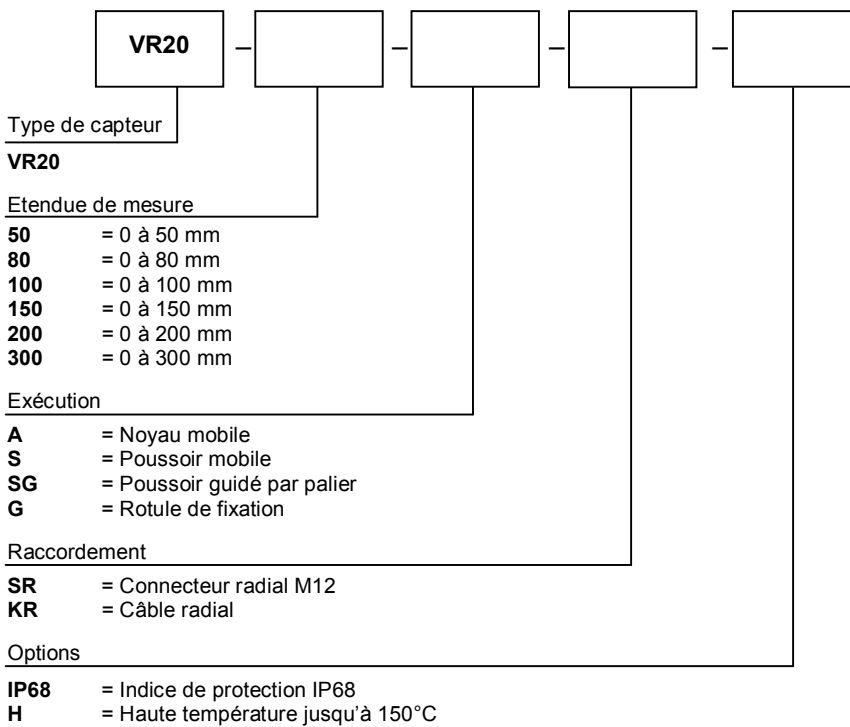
VR20 – – – –

Type de capteur

VR20

Etendue de mesure

50 = 0 à 50 mm
80 = 0 à 80 mm
100 = 0 à 100 mm
150 = 0 à 150 mm
200 = 0 à 200 mm
300 = 0 à 300 mm

Exécution

A = Noyau mobile
S = Poussoir mobile
SG = Poussoir guidé par palier
G = Rotule de fixation

Raccordement

SR = Connecteur radial M12
KR = Câble radial

Options

IP68 = Indice de protection IP68
H = Haute température jusqu'à 150°C